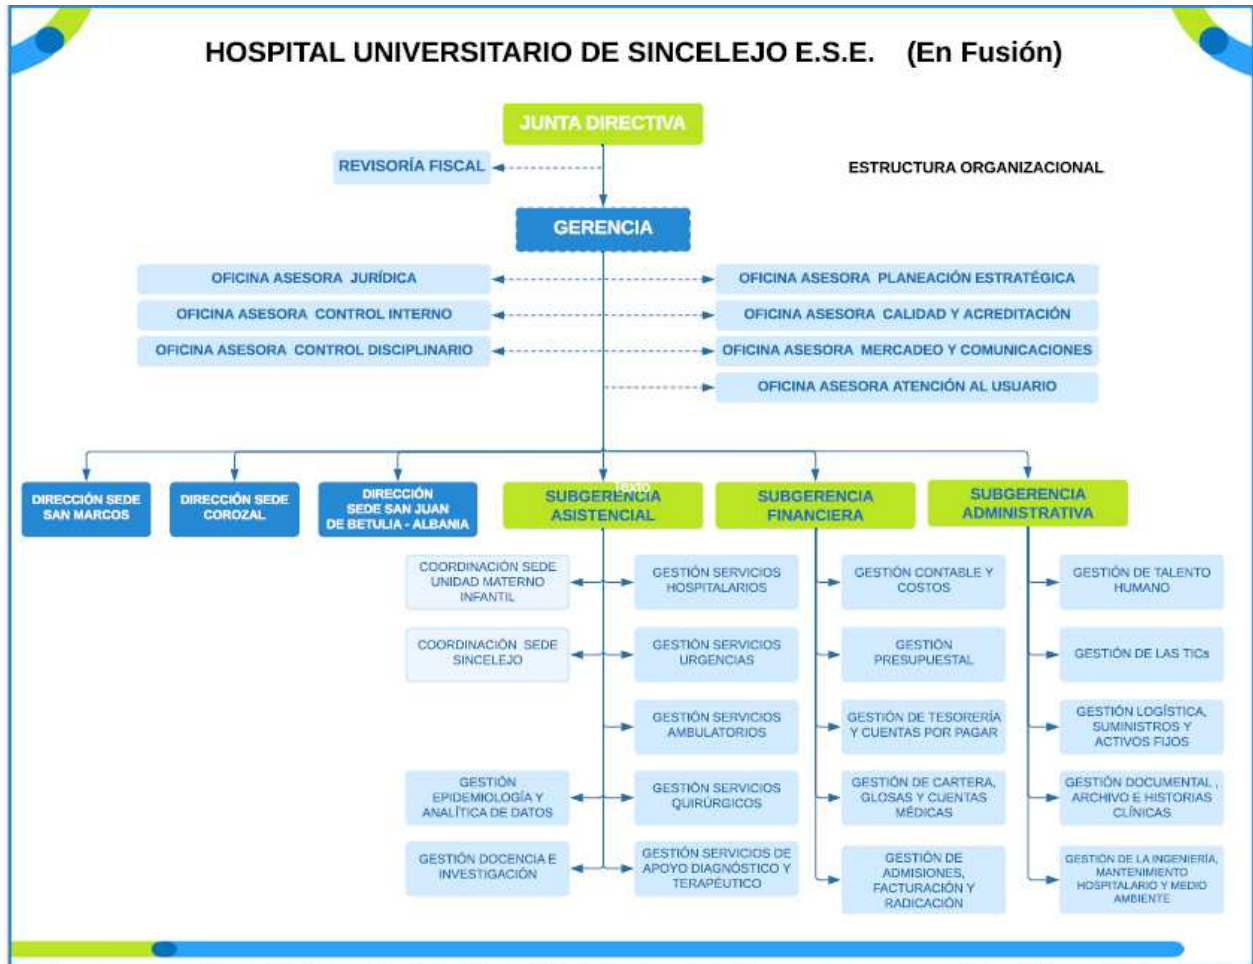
HOSPITAL UNIVERSITARIO DE SINCELEJO E.S.E. (En Fusión)

JUNTA DIRECTIVA

REVISORÍA FISCAL

ESTRUCTURA ORGANIZACIONAL

GERENCIA

OFICINA ASESORA JURÍDICA

OFICINA ASESORA PLANEACIÓN ESTRATÉGICA

OFICINA ASESORA CONTROL INTERNO

OFICINA ASESORA CALIDAD Y ACREDITACIÓN

OFICINA ASESORA CONTROL DISCIPLINARIO

OFICINA ASESORA MERCADEO Y COMUNICACIONES

OFICINA ASESORA ATENCIÓN AL USUARIO

DIRECCIÓN SEDE SAN MARCOS

DIRECCIÓN SEDE COROZAL

DIRECCIÓN SEDE SAN JUAN DE BETULIA - ALBANIA

SUBGERENCIA ASISTENCIAL

Texto

SUBGERENCIA FINANCIERA

SUBGERENCIA ADMINISTRATIVA

COORDINACIÓN SEDE UNIDAD MATERNO INFANTIL

GESTIÓN SERVICIOS HOSPITALARIOS

COORDINACIÓN SEDE SINCELEJO

GESTIÓN SERVICIOS URGENCIAS

GESTIÓN SERVICIOS AMBULATORIOS

GESTIÓN EPIDEMIOLOGÍA Y ANALÍTICA DE DATOS

GESTIÓN SERVICIOS QUIRÚRGICOS

GESTIÓN DOCENCIA E INVESTIGACIÓN

GESTIÓN SERVICIOS DE APOYO DIAGNÓSTICO Y TERAPÉUTICO

GESTIÓN CONTABLE Y COSTOS

GESTIÓN PRESUPUESTAL

GESTIÓN DE TESORERÍA Y CUENTAS POR PAGAR

GESTIÓN DE CARTERA, GLOSAS Y CUENTAS MÉDICAS

GESTIÓN DE ADMISIONES, FACTURACIÓN Y RADICACIÓN

GESTIÓN DE TALENTO HUMANO

GESTIÓN DE LAS TICs

GESTIÓN LOGÍSTICA, SUMINISTROS Y ACTIVOS FIJOS

GESTIÓN DOCUMENTAL, ARCHIVO E HISTORIAS CLÍNICAS

GESTIÓN DE LA INGENIERÍA, MANTENIMIENTO HOSPITALARIO Y MEDIO AMBIENTE